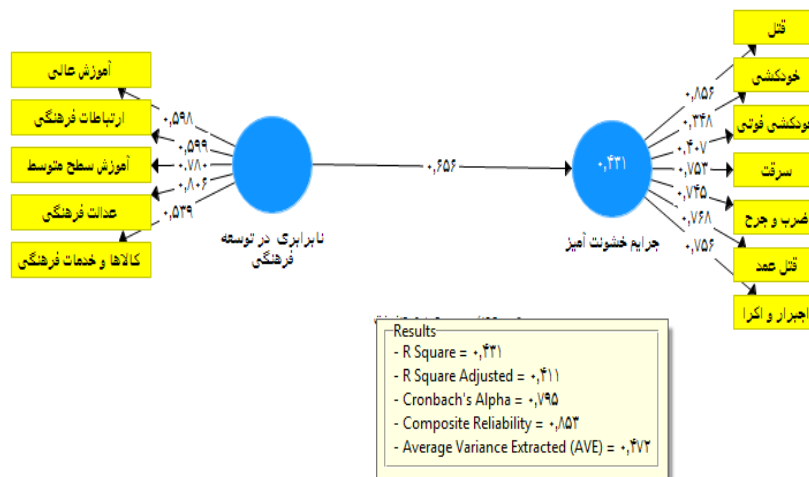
آموزش عالی
ارتباطات فرهنگی
آموزش سطح متوسط
عدالت فرهنگی
کالاها و خدمات فرهنگی
۰,۵۹۸
۰,۵۹۹
۰,۷۸۰
۰,۸۰۶
۰,۵۳۹
نابرابری در توسعه فرهنگی
۰,۶۵۶
۰,۴۳۱
جرایم خشونت آمیز
۰,۸۵۶
۰,۳۴۸
۰,۴۰۷
۰,۷۵۳
۰,۷۴۵
۰,۷۶۸
۰,۷۵۶
قتل
خودکشی
خودکشی فوتی
سرقت
ضرب و جرح
قتل عمد
اجبار و اکرا

Results
- R Square = ۰,۴۳۱
- R Square Adjusted = ۰,۴۱۱
- Cronbach's Alpha = ۰,۷۹۵
- Composite Reliability = ۰,۸۵۳
- Average Variance Extracted (AVE) = ۰,۴۷۲